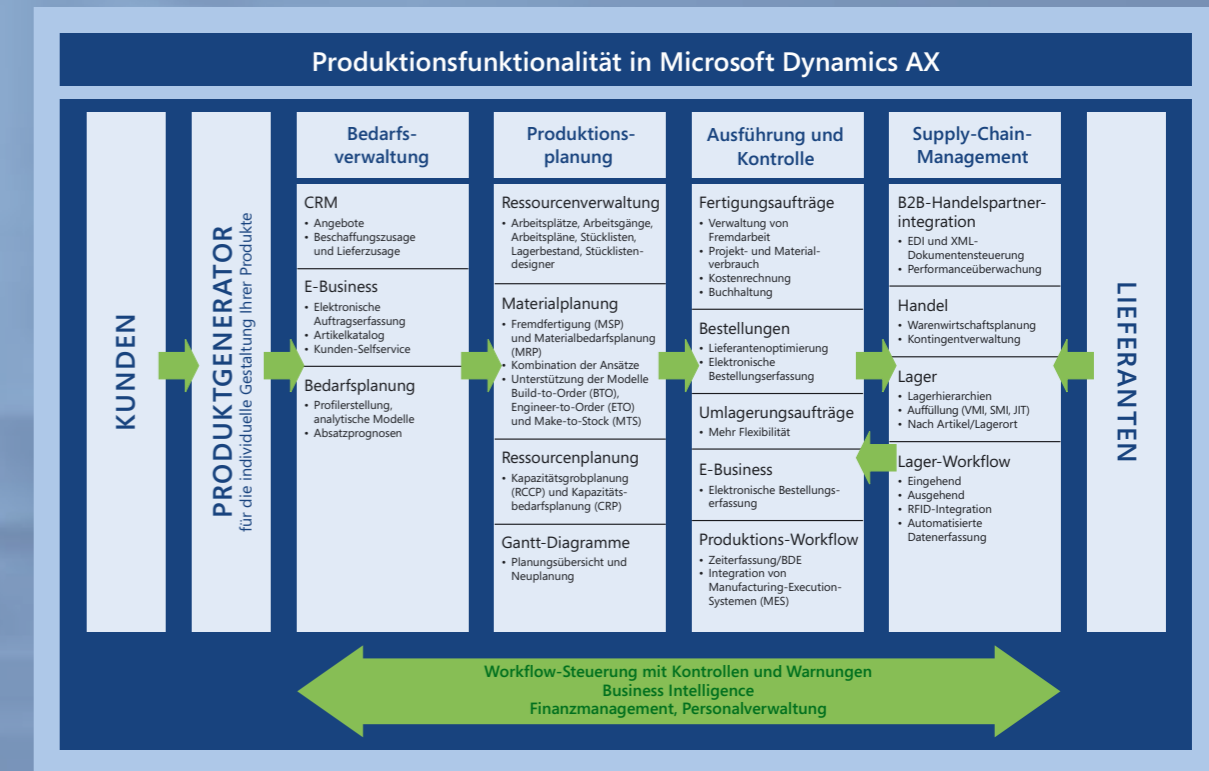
Produktionsfunktionalität in Microsoft Dynamics AX

KUNDEN

PRODUKTGENERATOR
für die individuelle Gestaltung Ihrer Produkte

Bedarfsverwaltung

CRM
• Angebote
• Beschaffungszusage und Lieferzusage

E-Business
• Elektronische Auftragserfassung
• Artikelkatalog
• Kunden-Selfservice

Bedarfsplanung
• Profilerstellung, analytische Modelle
• Absatzprognosen

Produktionsplanung

Ressourcenverwaltung
• Arbeitsplätze, Arbeitsgänge, Arbeitspläne, Stücklisten, Lagerbestand, Stücklistendesigner

Materialplanung
• Fremdfertigung (MSP) und Materialbedarfsplanung (MRP)
• Kombination der Ansätze
• Unterstützung der Modelle Build-to-Order (BTO), Engineer-to-Order (ETO) und Make-to-Stock (MTS)

Ressourcenplanung
• Kapazitätsgrobplanung (RCCP) und Kapazitätsbedarfsplanung (CRP)

Gantt-Diagramme
• Planungsübersicht und Neuplanung

Ausführung und Kontrolle

Fertigungsaufträge
• Verwaltung von Fremdarbeit
• Projekt- und Materialverbrauch
• Kostenrechnung
• Buchhaltung

Bestellungen
• Lieferantenoptimierung
• Elektronische Bestellungserfassung

Umlagerungsaufträge
• Mehr Flexibilität

E-Business
• Elektronische Bestellungserfassung

Produktions-Workflow
• Zeiterfassung/BDE
• Integration von Manufacturing-Execution-Systemen (MES)

Supply-Chain-Management

B2B-Handelspartnerintegration
• EDI und XML-Dokumentensteuerung
• Performanceüberwachung

Handel
• Warenwirtschaftsplanung
• Kontingentverwaltung

Lager
• Lagerhierarchien
• Auffüllung (VMI, SMI, JIT)
• Nach Artikel/Lagerort

Lager-Workflow
• Eingehend
• Ausgehend
• RFID-Integration
• Automatisierte Datenerfassung

LIEFERANTEN

Workflow-Steuerung mit Kontrollen und Warnungen
Business Intelligence
Finanzmanagement, Personalverwaltung